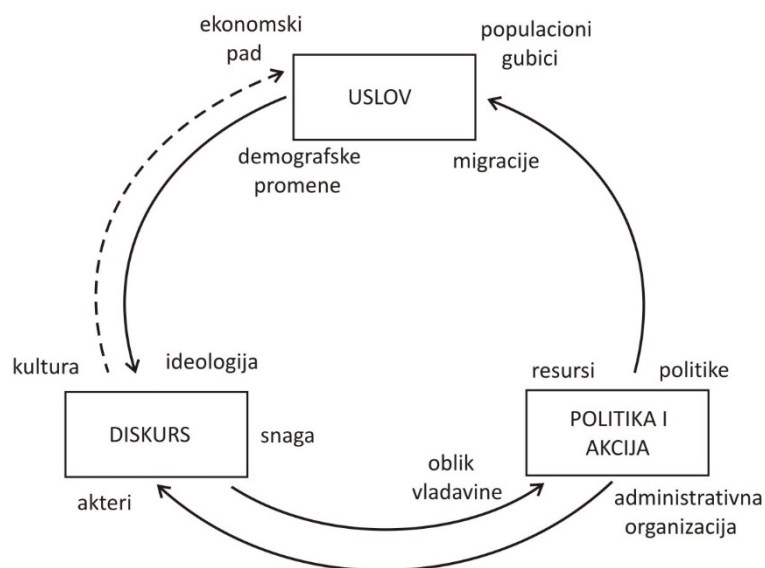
ekonomski pad

populacioni gubici

USLOV

demografske promene

migracije

kultura

ideologija

resursi

politike

DISKURS

snaga

POLITIKA I AKCIJA

oblik vladavine

akteri

administrativna organizacija